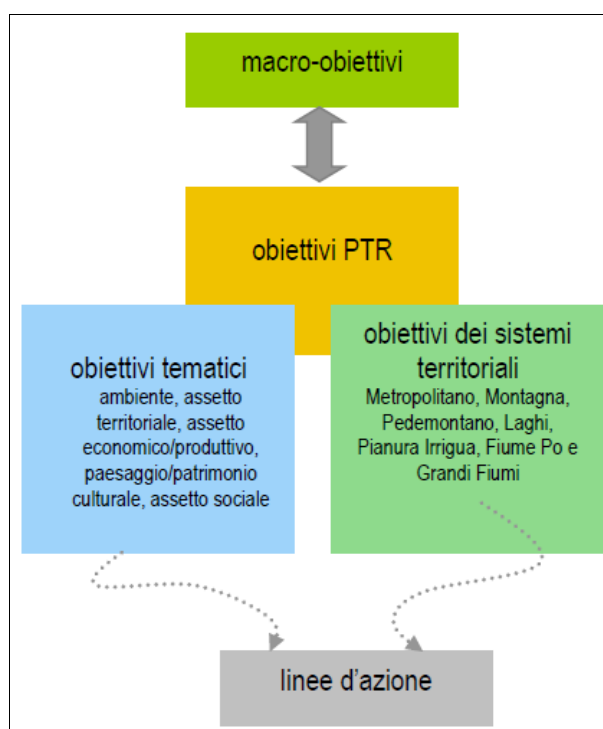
macro-obiettivi

obiettivi PTR

obiettivi tematici
ambiente, assetto territoriale, assetto economico/produttivo, paesaggio/patrimonio culturale, assetto sociale

obiettivi dei sistemi territoriali
Metropolitano, Montagna, Pedemontano, Laghi, Pianura Irrigua, Fiume Po e Grandi Fiumi

linee d'azione